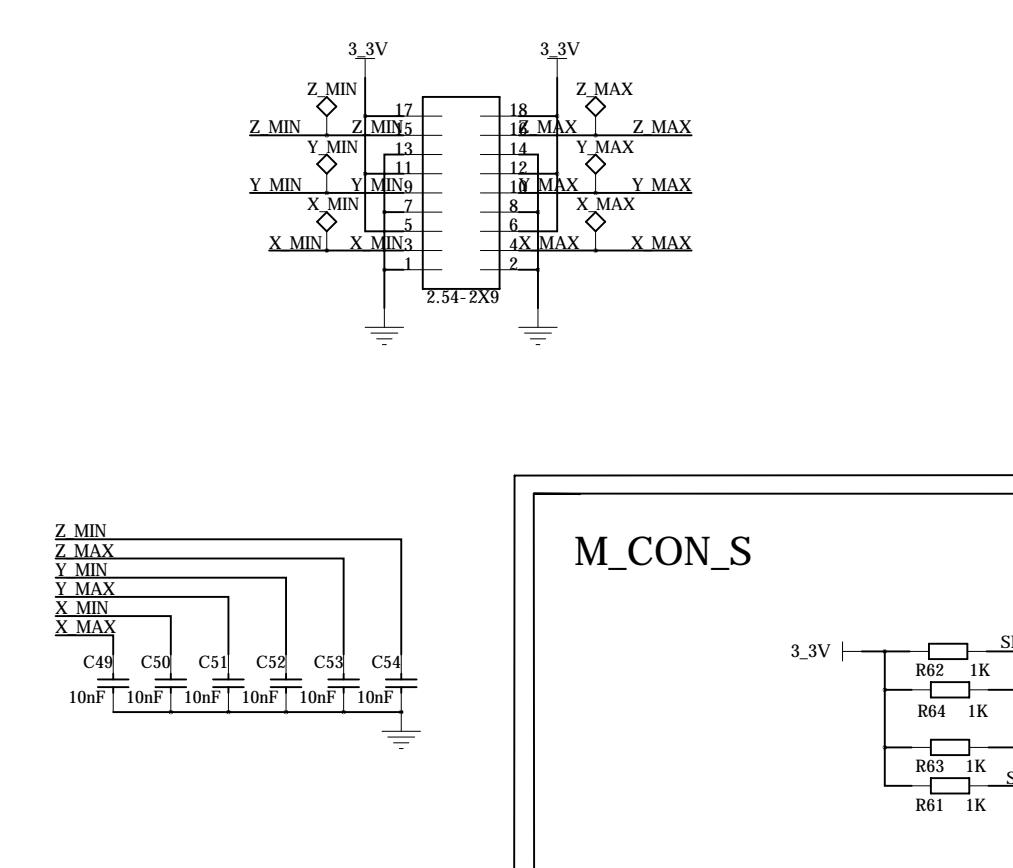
3_3V
3_3V
Z_MIN
Z_MAX
17
18
Z_MIN
Z_MIN
15
16
Z_MAX
Z_MAX
Y_MIN
Y_MAX
13
14
11
12
Y_MIN
Y_MIN
9
10
Y_MAX
Y_MAX
X_MIN
X_MAX
7
8
5
6
X_MIN
X_MIN
3
4
X_MAX
X_MAX
1
2
2.54-2X9

Z_MIN
Z_MAX
Y_MIN
Y_MAX
X_MIN
X_MAX
C49
C50
C51
C52
C53
C54
10nF
10nF
10nF
10nF
10nF
10nF

M_CON_S

3_3V
R62 1K
R64 1K
R63 1K
R61 1K
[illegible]
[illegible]